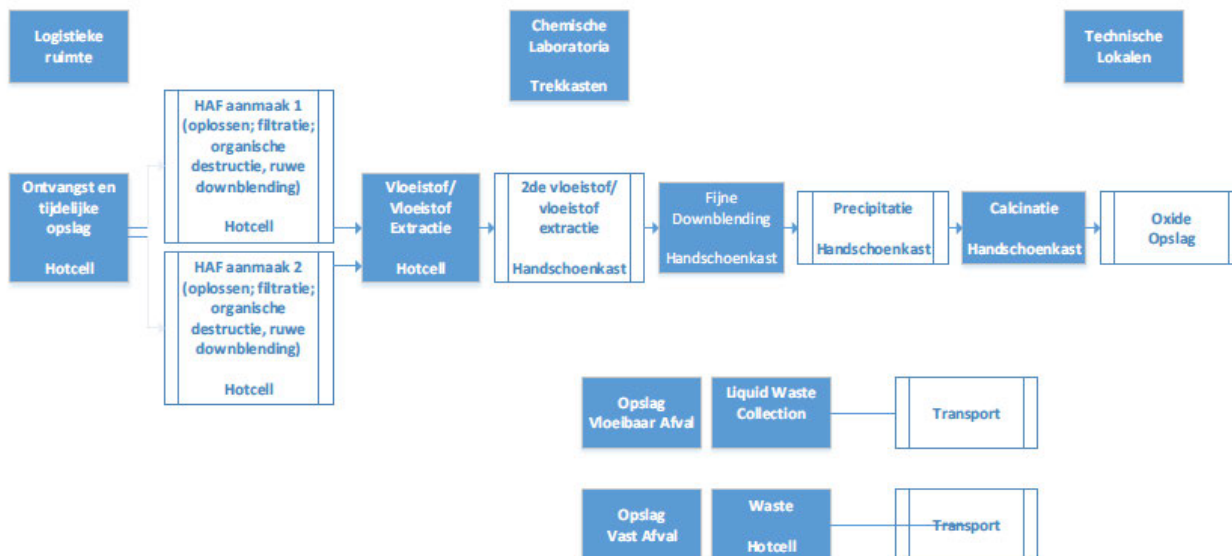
Logistieke ruimte

Chemische Laboratoria

Trekkasten

Technische Lokalen

Ontvangst en tijdelijke opslag

Hotcell

HAF aanmaak 1 (oplossen; filtratie; organische destructie, ruwe downblending)

Hotcell

HAF aanmaak 2 (oplossen; filtratie; organische destructie, ruwe downblending)

Hotcell

Vloeistof/ Vloeistof Extractie

Hotcell

2de vloeistof/ vloeistof extractie

Handschoenkast

Fijne Downblending

Handschoenkast

Precipitatie

Handschoenkast

Calcinatie

Handschoenkast

Oxide Opslag

Opslag Vloeibaar Afval

Liquid Waste Collection

Transport

Opslag Vast Afval

Waste

Hotcell

Transport